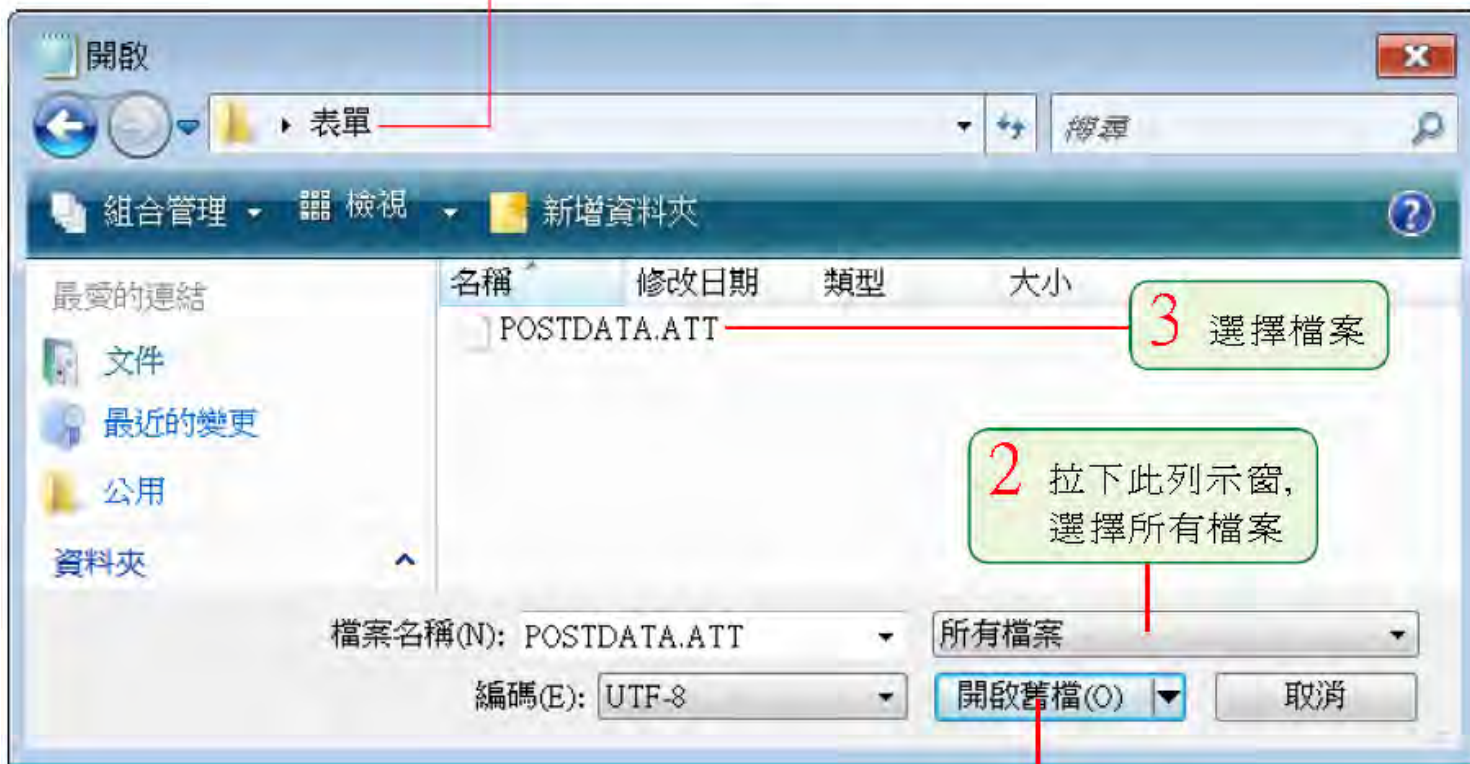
開啟

表單

搜尋

組合管理 檢視 新增資料夾

最愛的連結

文件

最近的變更

公用

資料夾

名稱 修改日期 類型 大小

POSTDATA.ATT

3 選擇檔案

2 拉下此列示窗, 選擇所有檔案

檔案名稱(N): POSTDATA.ATT

所有檔案

編碼(E): UTF-8

開啟舊檔(O)

取消